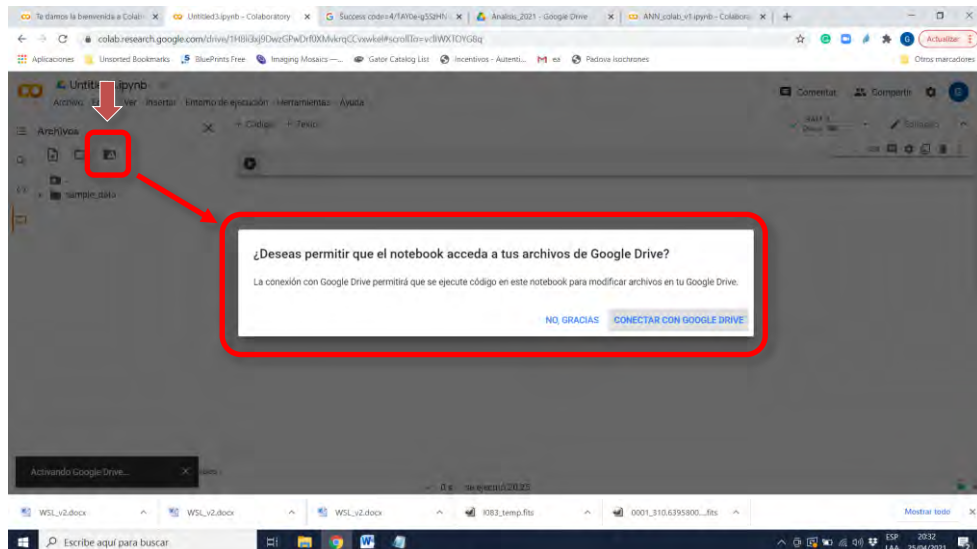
Te damos la bienvenida a Colab | Untitled3.ipynb - Colaboratory | Success code=4/1AY0e-g5S2HN | Analisis_2021 - Google Drive | ANN_colab_v1.ipynb - Colabora

colab.research.google.com/drive/1H8li3xj9DwzGPwDrf0XMvkrqCCvewkel#scrollTo=vcBWXTOYG8q

Actualizar

Aplicaciones | Unsorted Bookmarks | BluePrints Free | Imaging Mosaics — | Gator Catalog List | Incentivos - Autenti... | ex | Padova isochrones | Otros marcadores

Untitl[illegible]ipynb

Archivo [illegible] Ver Insertar Entorno de ejecución Herramientas Ayuda

Comentar | Compartir

Archivos

+ Código + Texto

Editando

sample_data

¿Deseas permitir que el notebook acceda a tus archivos de Google Drive?

La conexión con Google Drive permitirá que se ejecute código en este notebook para modificar archivos en tu Google Drive.

NO, GRACIAS | CONECTAR CON GOOGLE DRIVE

Activando Google Drive...

WSL_v2.docx | WSL_v2.docx | WSL_v2.docx | l083_temp.fits | 0001_310.6395800....fits | Mostrar todo

Escribe aquí para buscar

ESP LAA 20:32 25/04/2021